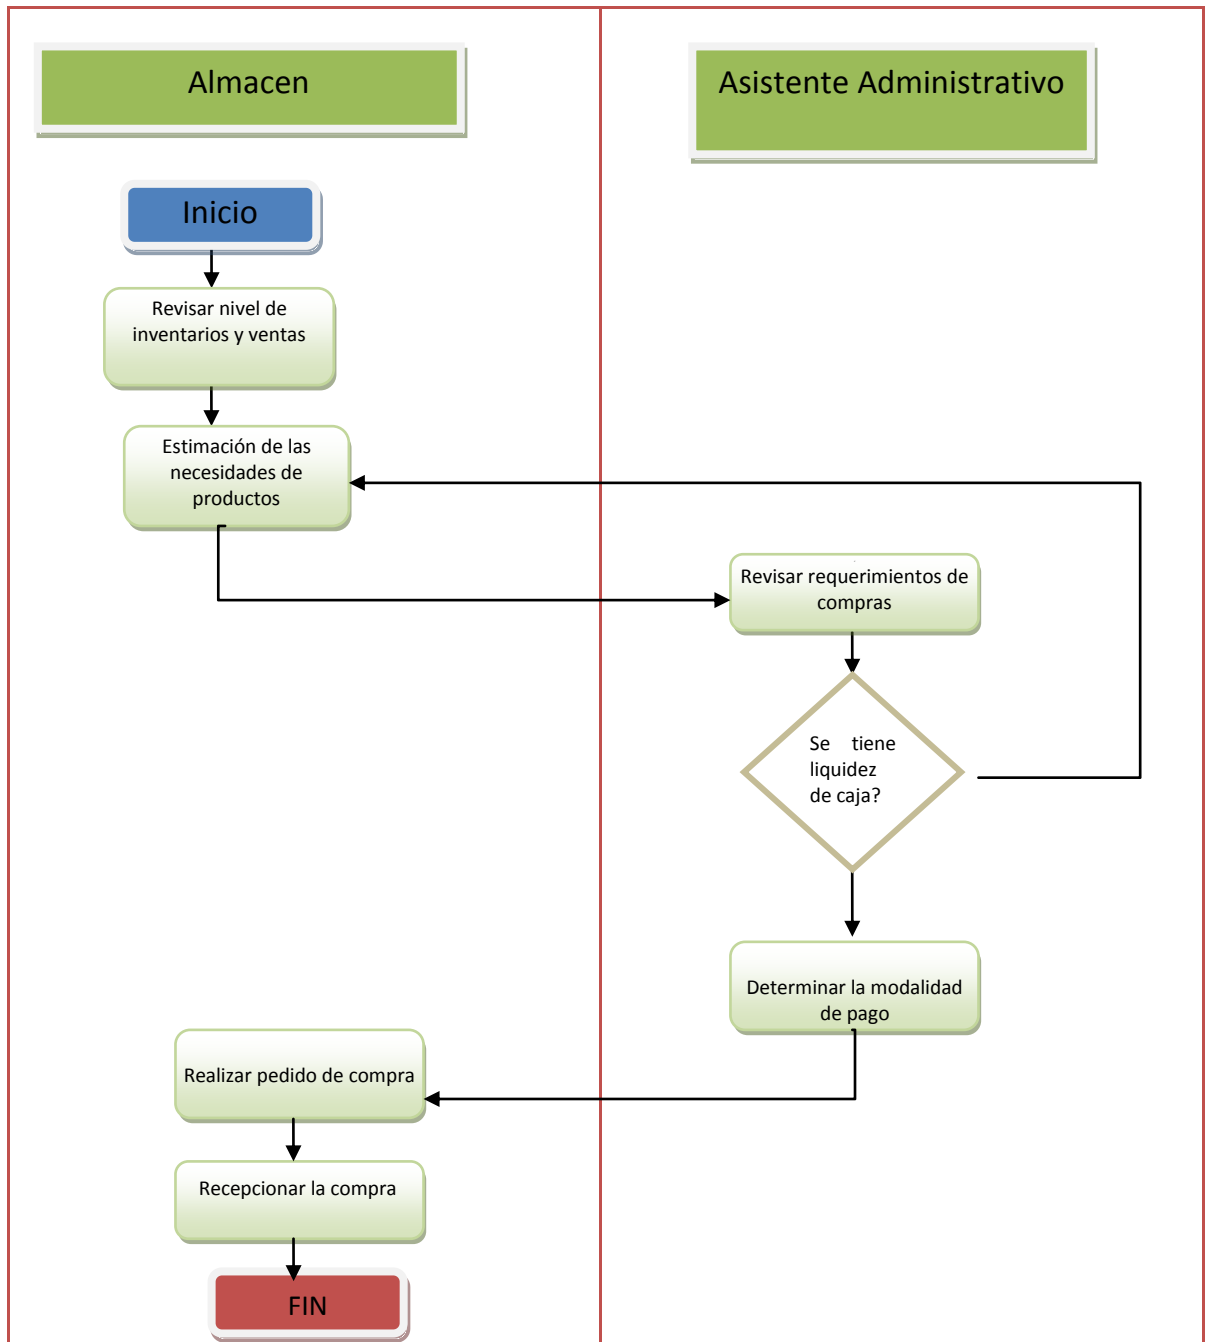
Almacen

Asistente Administrativo

Inicio

Revisar nivel de inventarios y ventas

Estimación de las necesidades de productos

Revisar requerimientos de compras

Se tiene liquidez de caja?

Determinar la modalidad de pago

Realizar pedido de compra

Recepcionar la compra

FIN